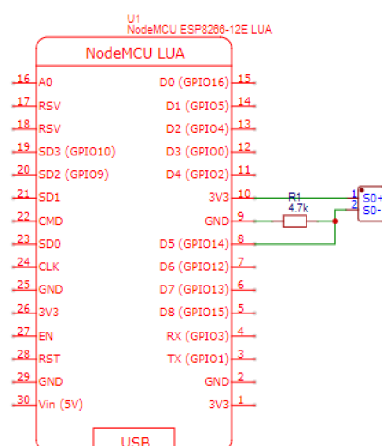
U1
NodeMCU ESP8266-12E LUA

NodeMCU LUA

16 A0
17 RSV
18 RSV
19 SD3 (GPIO10)
20 SD2 (GPIO9)
21 SD1
22 CMD
23 SD0
24 CLK
25 GND
26 3V3
27 EN
28 RST
29 GND
30 Vin (5V)

D0 (GPIO16) 15
D1 (GPIO5) 14
D2 (GPIO4) 13
D3 (GPIO0) 12
D4 (GPIO2) 11
3V3 10
GND 9
D5 (GPIO14) 8
D6 (GPIO12) 7
D7 (GPIO13) 6
D8 (GPIO15) 5
RX (GPIO3) 4
TX (GPIO1) 3
GND 2
3V3 1

R1
4.7k

1 S0+
2 S0-

USB